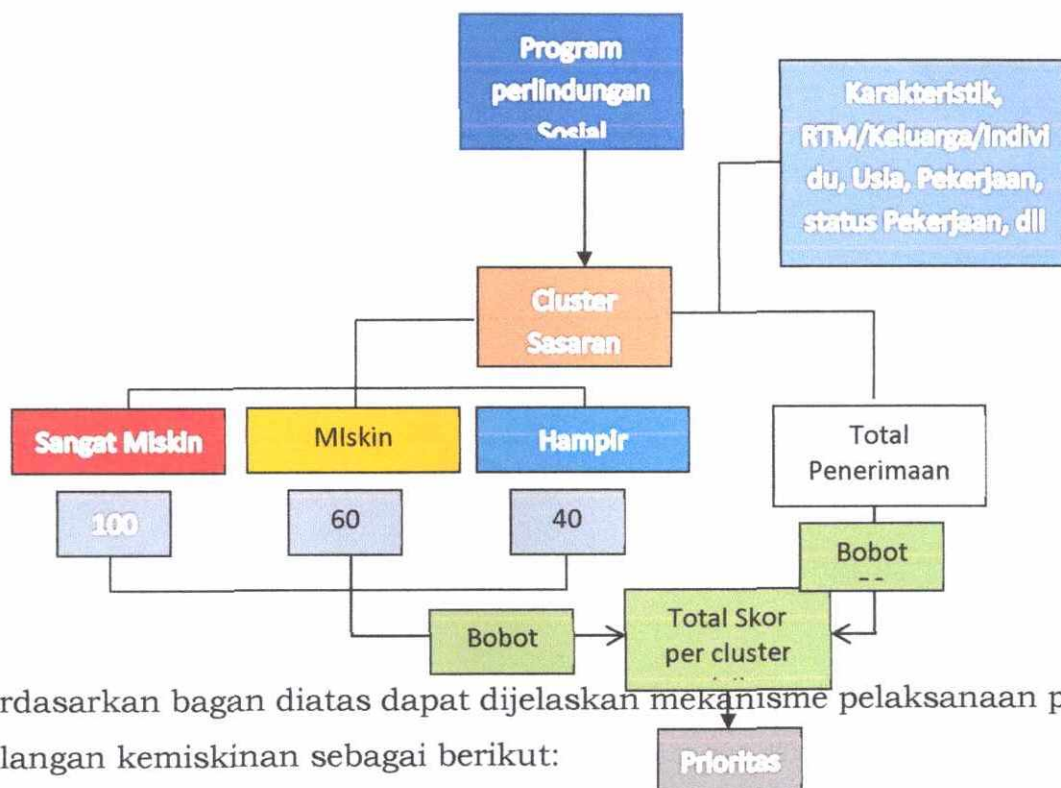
Program perlindungan Sosial

Karakteristik, RTM/Keluarga/Individu, Usia, Pekerjaan, status Pekerjaan, dll

Cluster Sasaran

Sangat Miskin

MIskin

Hampir

Total Penerimaan

100

60

40

Bobot
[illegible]

Bobot

Total Skor per cluster
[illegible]

Prioritas

rdasarkan bagan diatas dapat dijelaskan mekanisme pelaksanaan p

langan kemiskinan sebagai berikut: